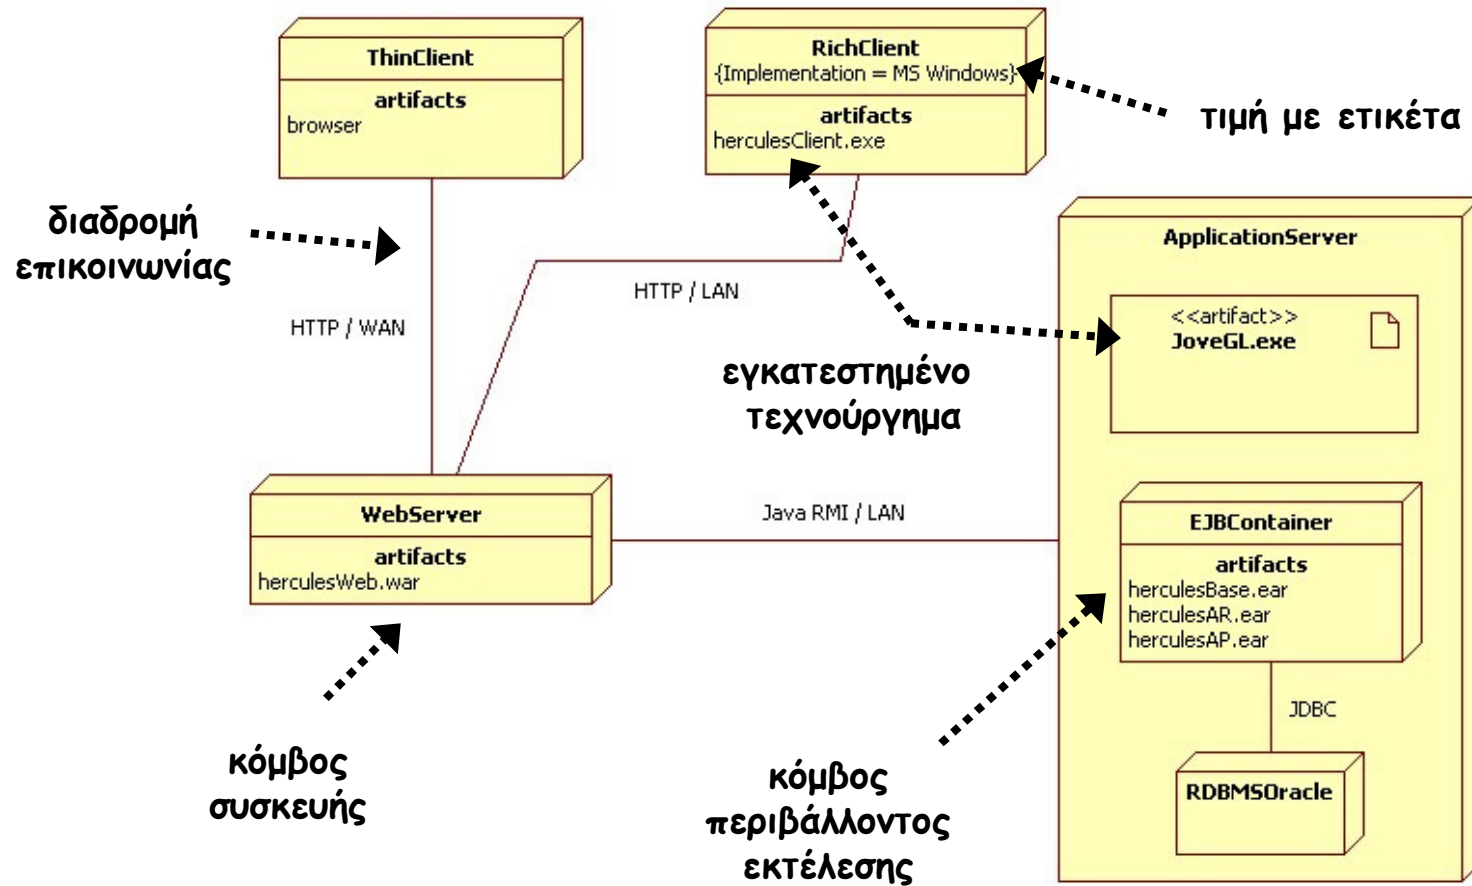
ThinClient
artifacts
browser

RichClient
{Implementation = MS Windows}
artifacts
herculesClient.exe

τιμή με ετικέτα

διαδρομή επικοινωνίας

HTTP / WAN

HTTP / LAN

ApplicationServer

<<artifact>>
JoveGL.exe

εγκατεστημένο τεχνούργημα

WebServer
artifacts
herculesWeb.war

Java RMI / LAN

EJBContainer
artifacts
herculesBase.ear
herculesAR.ear
herculesAP.ear

JDBC

RDBMSOracle

κόμβος συσκευής

κόμβος περιβάλλοντος εκτέλεσης